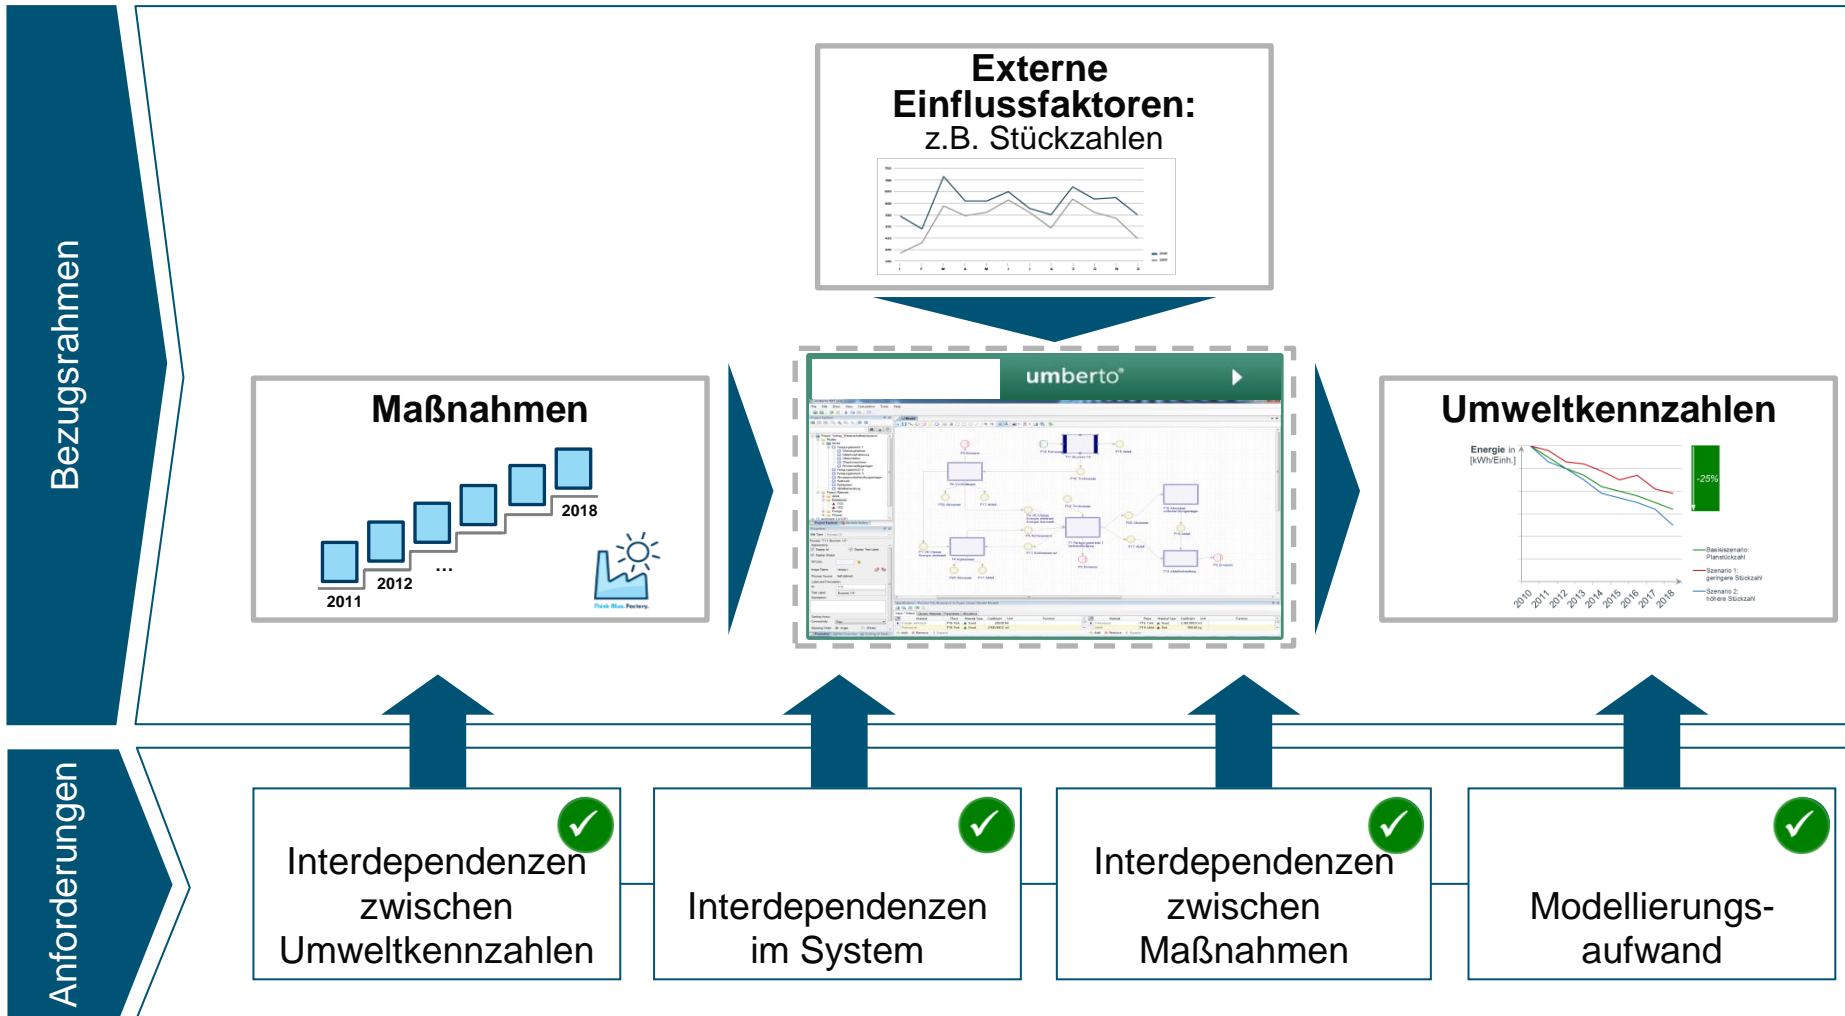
Bezugsrahmen

Externe Einflussfaktoren:
z.B. Stückzahlen

Maßnahmen

2018
2012
...
2011

umberto

Umweltkennzahlen

Energie in [kWh/Einh.]

-25%

Basisszenario: Planstückzahl
Szenario 1: geringere Stückzahl
Szenario 2: höhere Stückzahl

2010 2011 2012 2013 2014 2015 2016 2017 2018

Anforderungen

Interdependenzen zwischen Umweltkennzahlen

Interdependenzen im System

Interdependenzen zwischen Maßnahmen

Modellierungs- aufwand